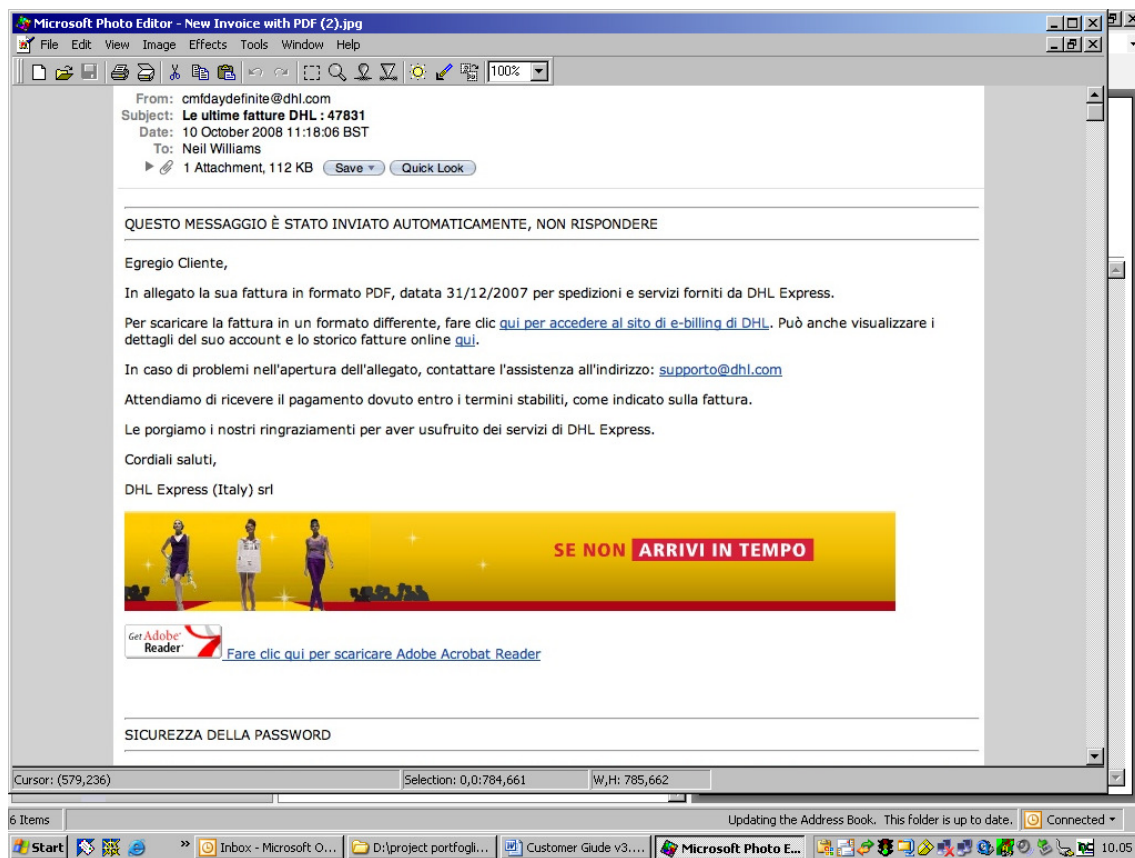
Microsoft Photo Editor - New Invoice with PDF (2).jpg

File Edit View Image Effects Tools Window Help

100%

From: cmfdaydefinite@dhl.com
Subject: Le ultime fatture DHL : 47831
Date: 10 October 2008 11:18:06 BST
To: Neil Williams
1 Attachment, 112 KB Save Quick Look

QUESTO MESSAGGIO È STATO INVIATO AUTOMATICAMENTE, NON RISPONDERE

Egregio Cliente,

In allegato la sua fattura in formato PDF, datata 31/12/2007 per spedizioni e servizi forniti da DHL Express.

Per scaricare la fattura in un formato differente, fare clic qui per accedere al sito di e-billing di DHL. Può anche visualizzare i dettagli del suo account e lo storico fatture online qui.

In caso di problemi nell'apertura dell'allegato, contattare l'assistenza all'indirizzo: supporto@dhl.com

Attendiamo di ricevere il pagamento dovuto entro i termini stabiliti, come indicato sulla fattura.

Le porgiamo i nostri ringraziamenti per aver usufruito dei servizi di DHL Express.

Cordiali saluti,

DHL Express (Italy) srl

SE NON ARRIVI IN TEMPO

Get Adobe Reader

Fare clic qui per scaricare Adobe Acrobat Reader

SICUREZZA DELLA PASSWORD

Cursor: (579,236)
Selection: 0,0:784,661
W,H: 785,662

6 Items
Updating the Address Book. This folder is up to date.
Connected

Start
Inbox - Microsoft O...
D:\project portfogli...
Customer Giude v3....
Microsoft Photo E...
10.05